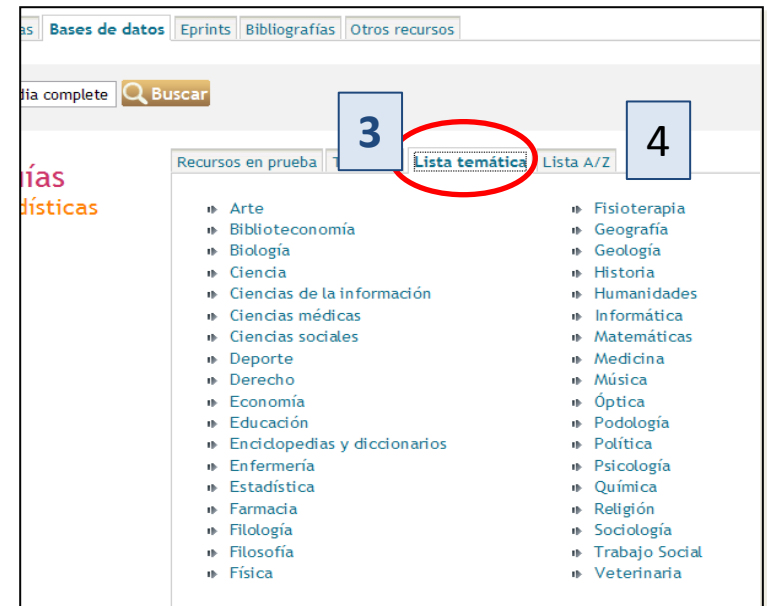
as | Bases de datos | Eprints | Bibliografías | Otros recursos

dia complete | Buscar

ías
dísticas

Recursos en prueba | T | Lista temática | Lista A/Z

3

4

- Arte
- Biblioteconomía
- Biología
- Ciencia
- Ciencias de la información
- Ciencias médicas
- Ciencias sociales
- Deporte
- Derecho
- Economía
- Educación
- Enciclopedias y diccionarios
- Enfermería
- Estadística
- Farmacia
- Filología
- Filosofía
- Física

- Fisioterapia
- Geografía
- Geología
- Historia
- Humanidades
- Informática
- Matemáticas
- Medicina
- Música
- Óptica
- Podología
- Política
- Psicología
- Química
- Religión
- Sociología
- Trabajo Social
- Veterinaria